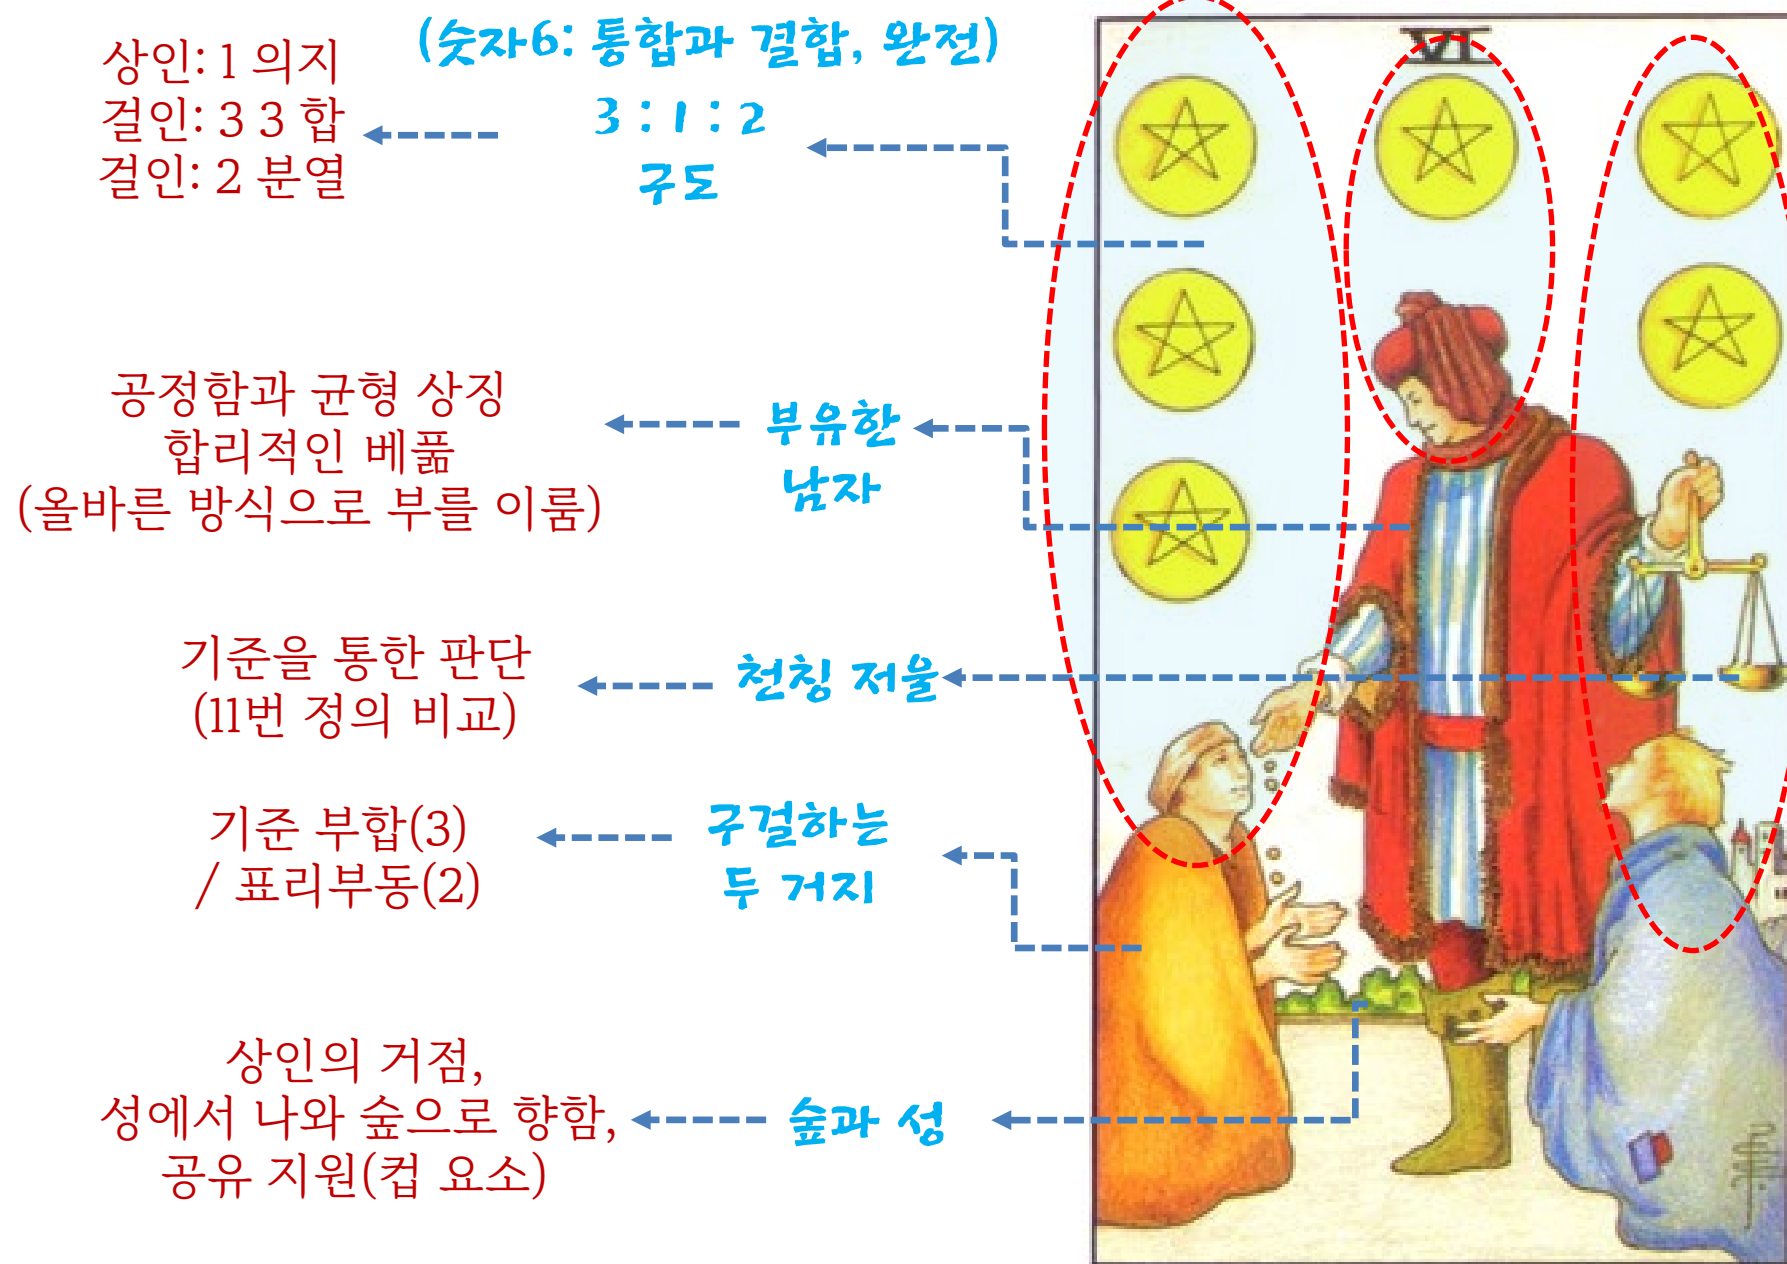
상인: 1 의지
걸인: 3 3 합
걸인: 2 분열

(숫자6: 통합과 결합, 완전)

3 : 1 : 2
구도

VI

공정함과 균형 상징
합리적인 베풂
(올바른 방식으로 부를 이룸)

부유한
남자

기준을 통한 판단
(11번 정의 비교)

천칭 저울

기준 부합(3)
/ 표리부동(2)

구걸하는
두 거지

상인의 거점,
성에서 나와 숲으로 향함,
공유 지원(컵 요소)

숲과 성